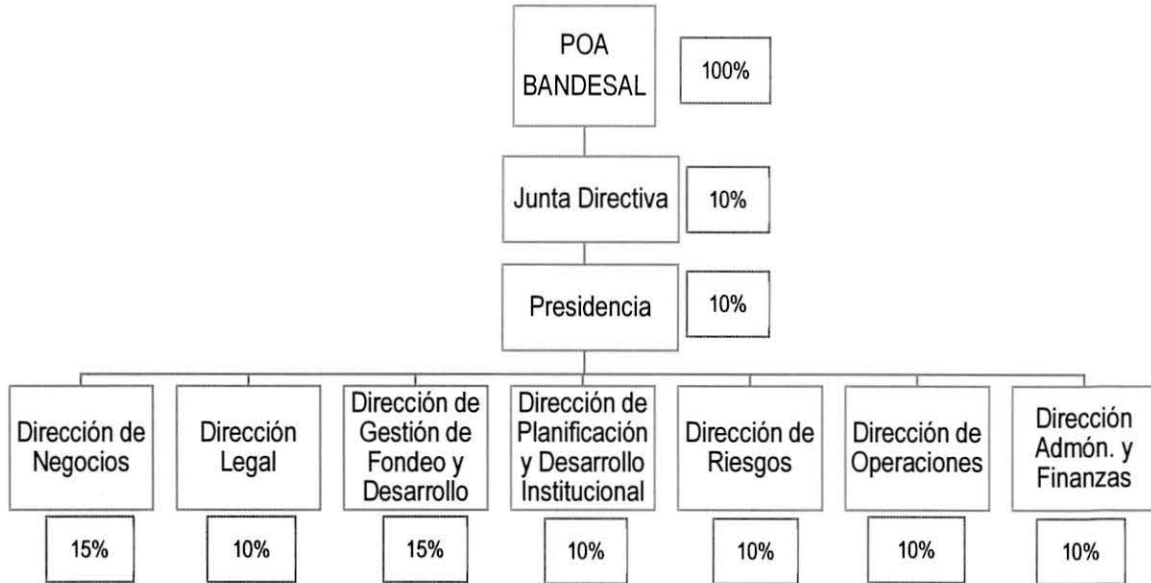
POA BANDESAL

100%

Junta Directiva

10%

Presidencia

10%

Dirección de Negocios

15%

Dirección Legal

10%

Dirección de Gestión de Fondeo y Desarrollo

15%

Dirección de Planificación y Desarrollo Institucional

10%

Dirección de Riesgos

10%

Dirección de Operaciones

10%

Dirección Admón. y Finanzas

10%